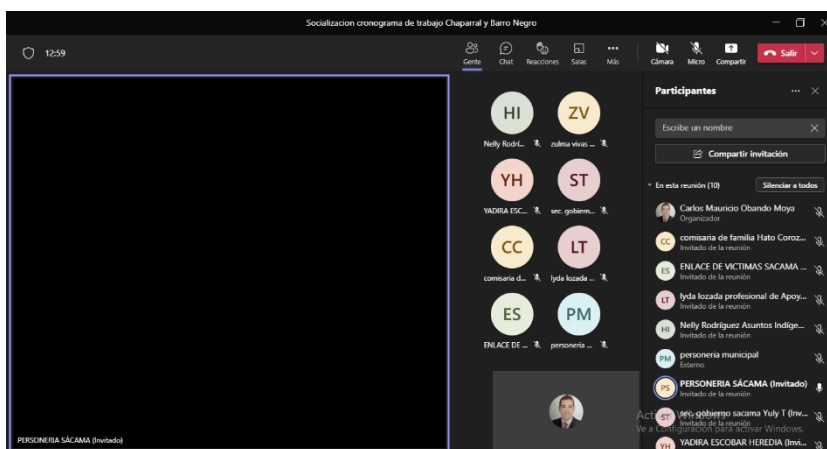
Socializacion cronograma de trabajo Chaparral y Barro Negro

12:59

Gente Chat Reacciones Salas Más

Cámara Micro Compartir Salir

HI Nelly Rodrí...
ZV zulma vivas ...
YH YADIRA ESC...
ST sec. gobiern...
CC comisaria d...
LT lyda lozada ...
ES ENLACE DE ...
PM personeria ...

PERSONERIA SÁCAMA (Invitado)

Participantes

Escribe un nombre

Compartir invitación

En esta reunión (10) Silenciar a todos

Carlos Mauricio Obando Moya
Organizador

CC comisaria de familia Hato Coroz...
Invitado de la reunión

ES ENLACE DE VICTIMAS SACAMA ...
Invitado de la reunión

LT lyda lozada profesional de Apoy...
Invitado de la reunión

HI Nelly Rodríguez Asuntos Indíge...
Invitado de la reunión

PM personeria municipal
Externo

PS PERSONERIA SÁCAMA (Invitado)
Invitado de la reunión

ST sec. gobierno sacama Yuly T (Inv...
Invitado de la reunión

YH YADIRA ESCOBAR HEREDIA (Invi...

Activar Windows
Ve a Configuración para activar Windows.